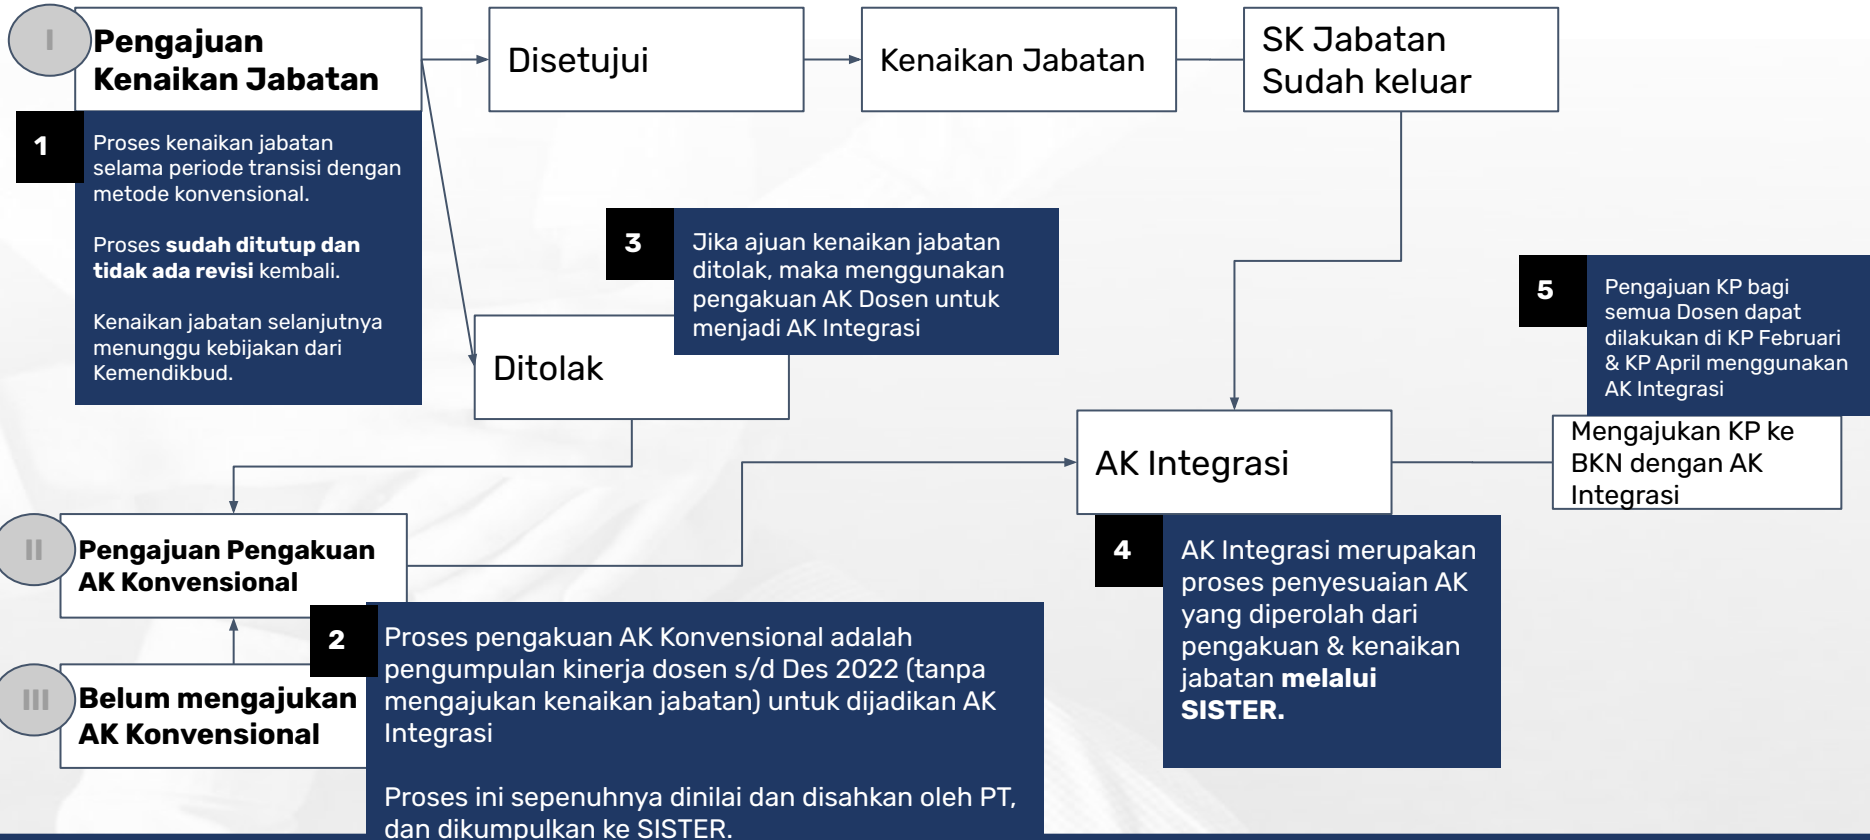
I

Pengajuan Kenaikan Jabatan

1

Proses kenaikan jabatan selama periode transisi dengan metode konvensional.

Proses **sudah ditutup dan tidak ada revisi** kembali.

Kenaikan jabatan selanjutnya menunggu kebijakan dari Kemendikbud.

Disetujui

Kenaikan Jabatan

SK Jabatan Sudah keluar

3

Jika ajuan kenaikan jabatan ditolak, maka menggunakan pengakuan AK Dosen untuk menjadi AK Integrasi

Ditolak

5

Pengajuan KP bagi semua Dosen dapat dilakukan di KP Februari & KP April menggunakan AK Integrasi

AK Integrasi

Mengajukan KP ke BKN dengan AK Integrasi

4

AK Integrasi merupakan proses penyesuaian AK yang diperolah dari pengakuan & kenaikan jabatan **melalui SISTER.**

II

Pengajuan Pengakuan AK Konvensional

III

Belum mengajukan AK Konvensional

2

Proses pengakuan AK Konvensional adalah pengumpulan kinerja dosen s/d Des 2022 (tanpa mengajukan kenaikan jabatan) untuk dijadikan AK Integrasi

Proses ini sepenuhnya dinilai dan disahkan oleh PT, dan dikumpulkan ke SISTER.